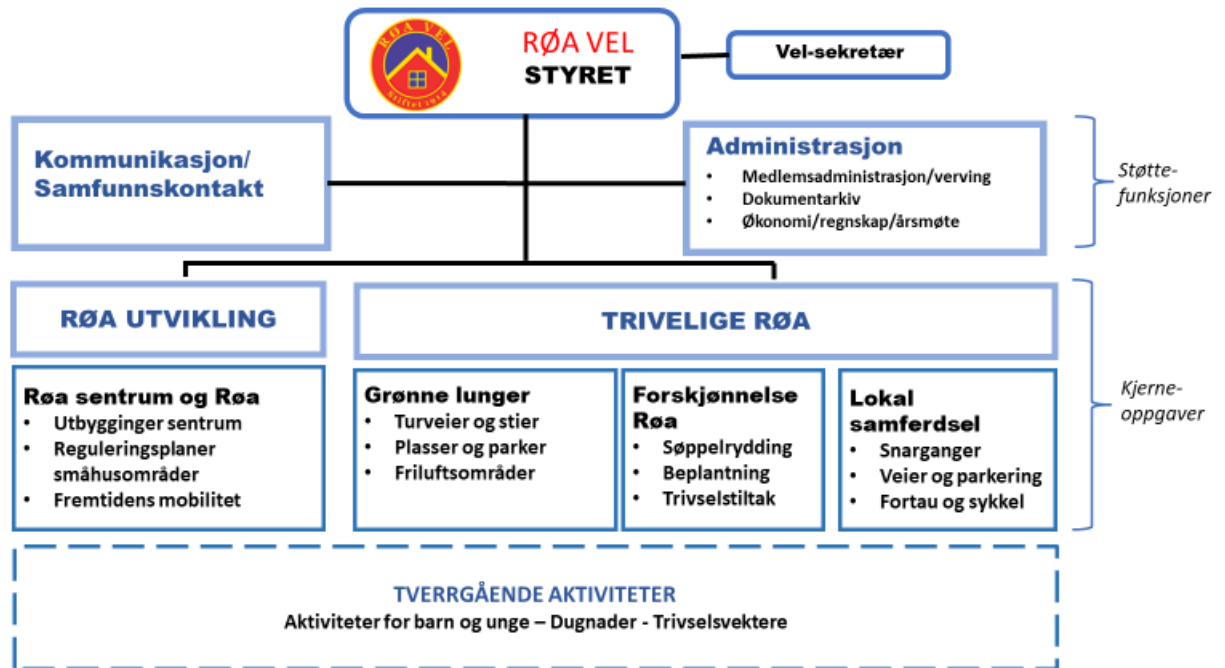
RØA VEL
Stiftet 1914

RØA VEL
STYRET

Vel-sekretær

Kommunikasjon/
Samfunnskontakt

Administrasjon
- Medlemsadministrasjon/verving
- Dokumentarkiv
- Økonomi/regnskap/årsmøte

Støttefunksjoner

RØA UTVIKLING

TRIVELIGE RØA

Røa sentrum og Røa
- Utbygginger sentrum
- Reguleringsplaner småhusområder
- Fremtidens mobilitet

Grønne lunger
- Turveier og stier
- Plasser og parker
- Friluftsområder

Forskjønnelse Røa
- Søppelrydding
- Beplantning
- Trivselstiltak

Lokal samferdsel
- Snarganger
- Veier og parkering
- Fortau og sykkel

Kjerneoppgaver

TVERRGÅENDE AKTIVITETER
Aktiviteter for barn og unge – Dugnader - Trivselsvektere